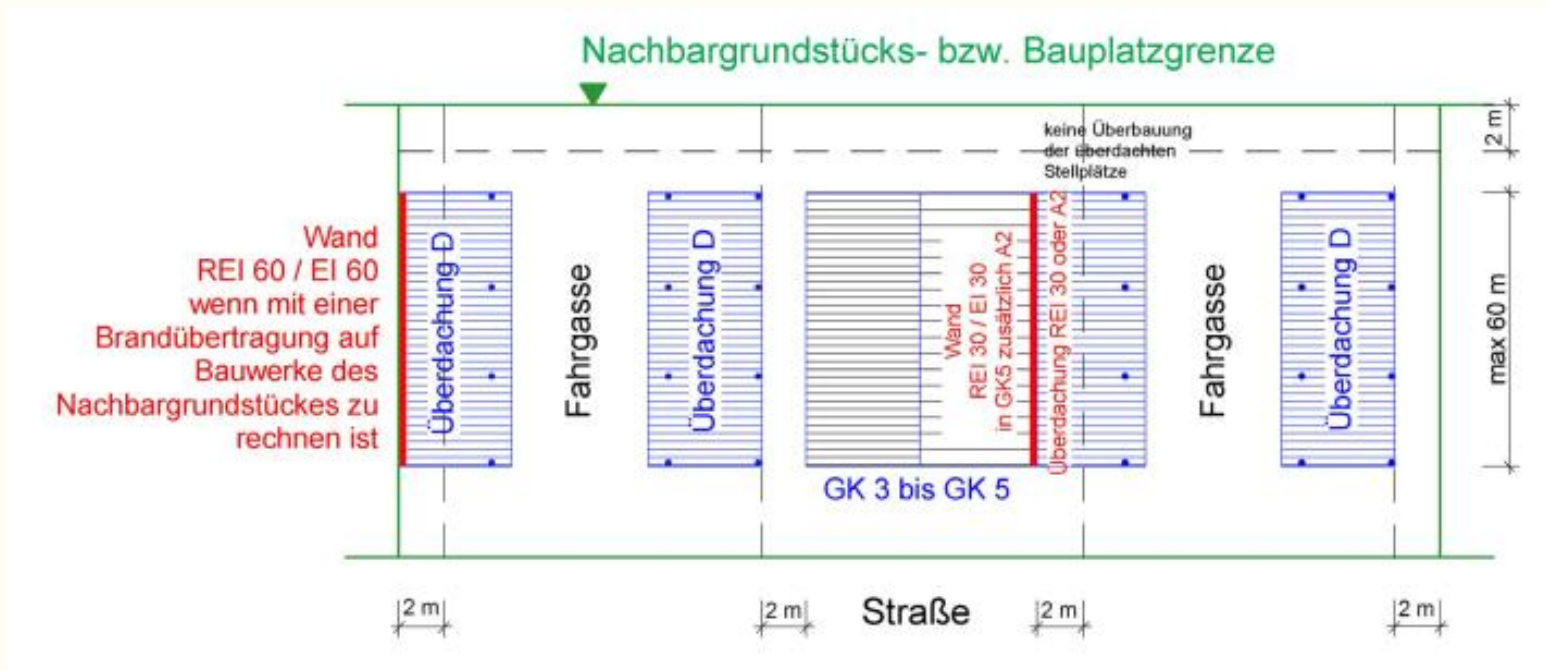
Nachbargrundstücks- bzw. Bauplatzgrenze

keine Überbauung der überdachten Stellplätze

2 m

max 60 m

Wand REI 60 / EI 60 wenn mit einer Brandübertragung auf Bauwerke des Nachbargrundstückes zu rechnen ist

Überdachung D

Fahrgasse

Überdachung D

Wand REI 30 / EI 30 in GK5 zusätzlich A2

Überdachung REI 30 oder A2

Fahrgasse

Überdachung D

GK 3 bis GK 5

2 m

2 m

Straße

2 m

2 m